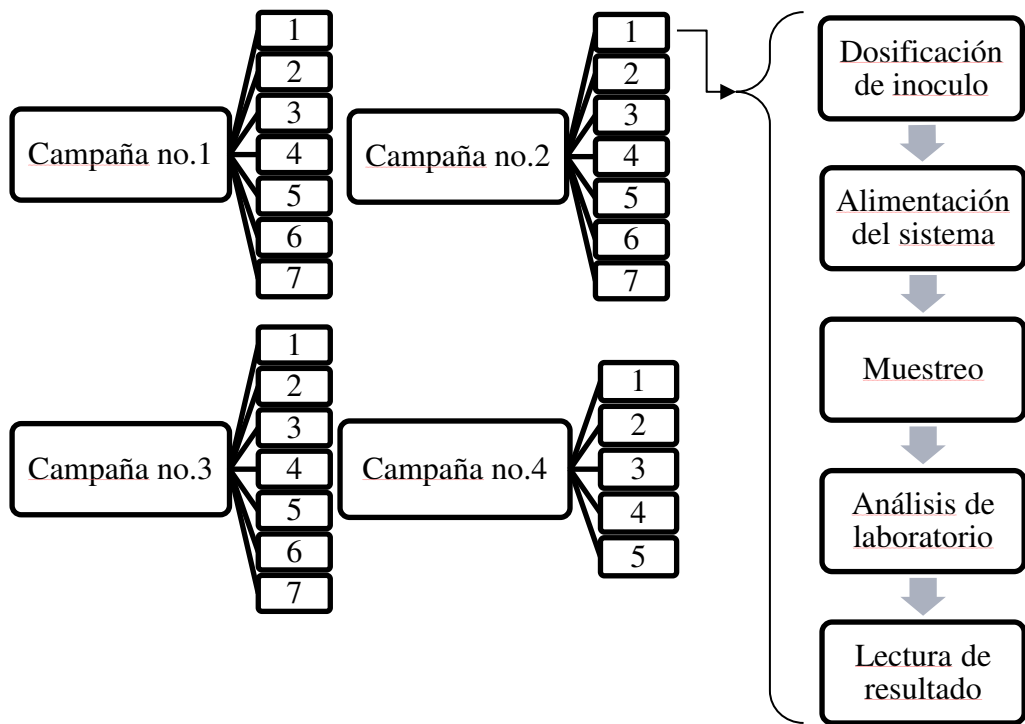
Campaña no.1
1
2
3
4
5
6
7

Campaña no.2
1
2
3
4
5
6
7

Dosificación de inoculo

Alimentación del sistema

Muestreo

Análisis de laboratorio

Lectura de resultado

Campaña no.3
1
2
3
4
5
6
7

Campaña no.4
1
2
3
4
5